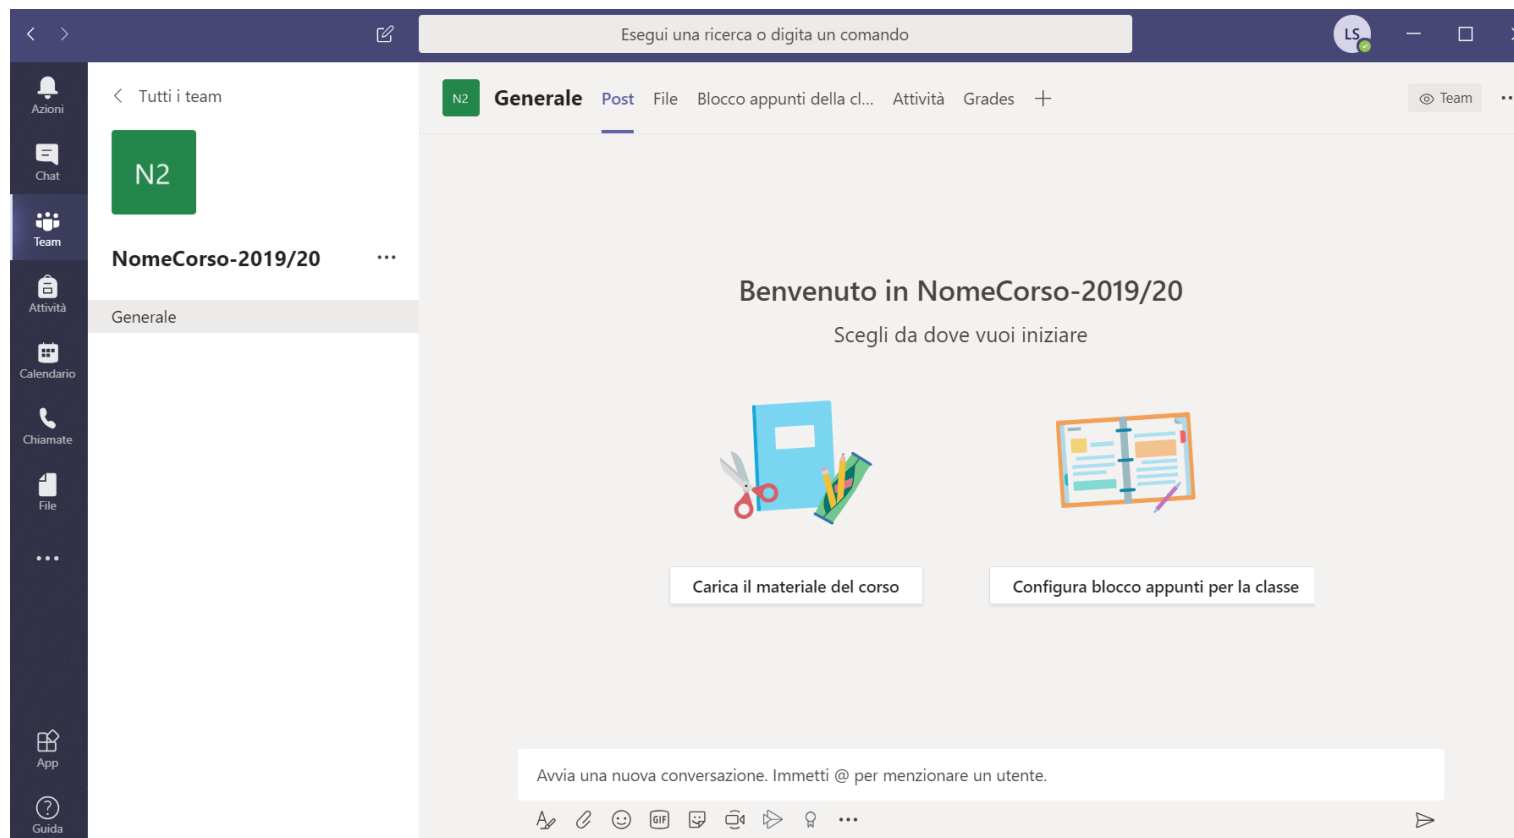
Esegui una ricerca o digita un comando

LS

Azioni
Chat
Team
Attività
Calendario
Chiamate
File
...
App
Guida

Tutti i team

N2

NomeCorso-2019/20 ...

Generale

N2 Generale Post File Blocco appunti della cl... Attività Grades +

Team

Benvenuto in NomeCorso-2019/20

Scegli da dove vuoi iniziare

Carica il materiale del corso

Configura blocco appunti per la classe

Avvia una nuova conversazione. Immetti @ per menzionare un utente.

GIF